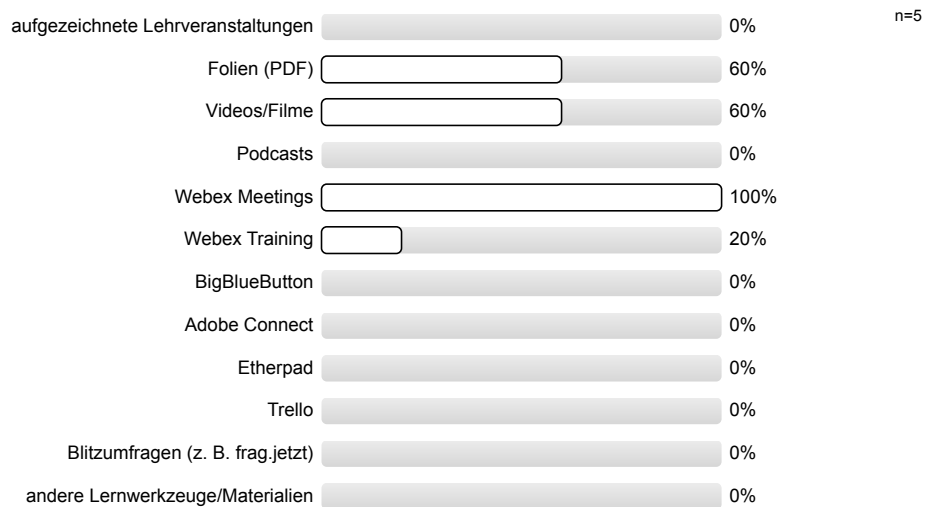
n=5

| | |
|---|---|
| aufgezeichnete Lehrveranstaltungen | 0% |
| Folien (PDF) | 60% |
| Videos/Filme | 60% |
| Podcasts | 0% |
| Webex Meetings | 100% |
| Webex Training | 20% |
| BigBlueButton | 0% |
| Adobe Connect | 0% |
| Etherpad | 0% |
| Trello | 0% |
| Blitzumfragen (z. B. frag.jetzt) | 0% |
| andere Lernwerkzeuge/Materialien | 0% |